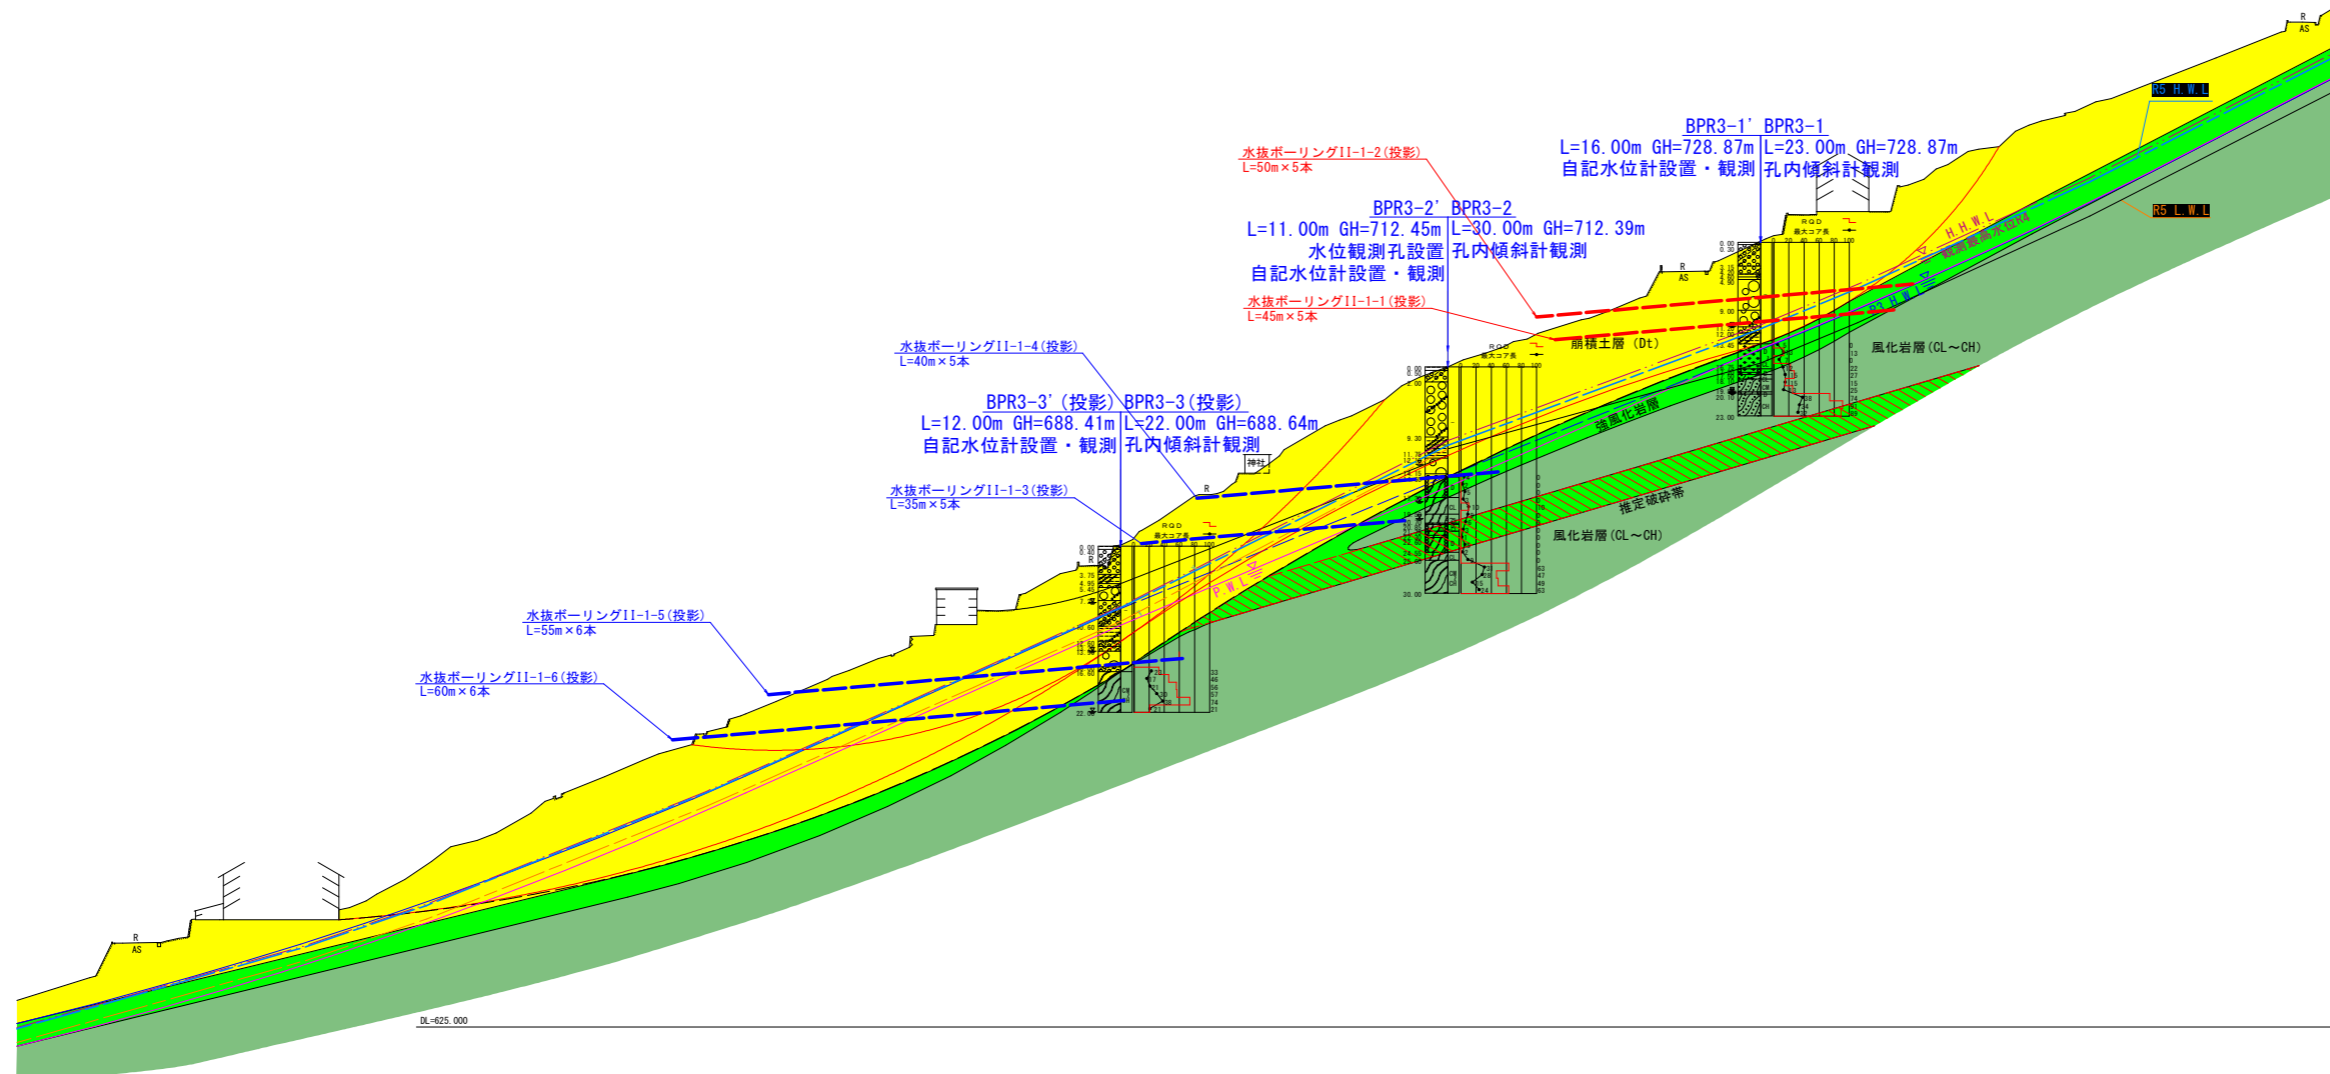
R
AS

R5 H.W.L

BPR3-1' BPR3-1
L=16.00m GH=728.87m L=23.00m GH=728.87m
自記水位計設置・観測 孔内傾斜計観測

水抜ボーリングII-1-2(投影)
L=50m×5本

R5 L.W.L

BPR3-2' BPR3-2
L=11.00m GH=712.45m L=30.00m GH=712.39m
水位観測孔設置 孔内傾斜計観測
自記水位計設置・観測

H.H.W.L
観測最高水位R4

R
AS

水抜ボーリングII-1-1(投影)
L=45m×5本

崩積土層 (Dt)

風化岩層(CL～CH)

水抜ボーリングII-1-4(投影)
L=40m×5本

BPR3-3'(投影) BPR3-3(投影)
L=12.00m GH=688.41m L=22.00m GH=688.64m
自記水位計設置・観測 孔内傾斜計観測

強風化岩層

神社

水抜ボーリングII-1-3(投影)
L=35m×5本

R

推定破砕帯

風化岩層(CL～CH)

P.W.L

RQD
最大コア長

水抜ボーリングII-1-5(投影)
L=55m×6本

水抜ボーリングII-1-6(投影)
L=60m×6本

R
AS

DL=625.000